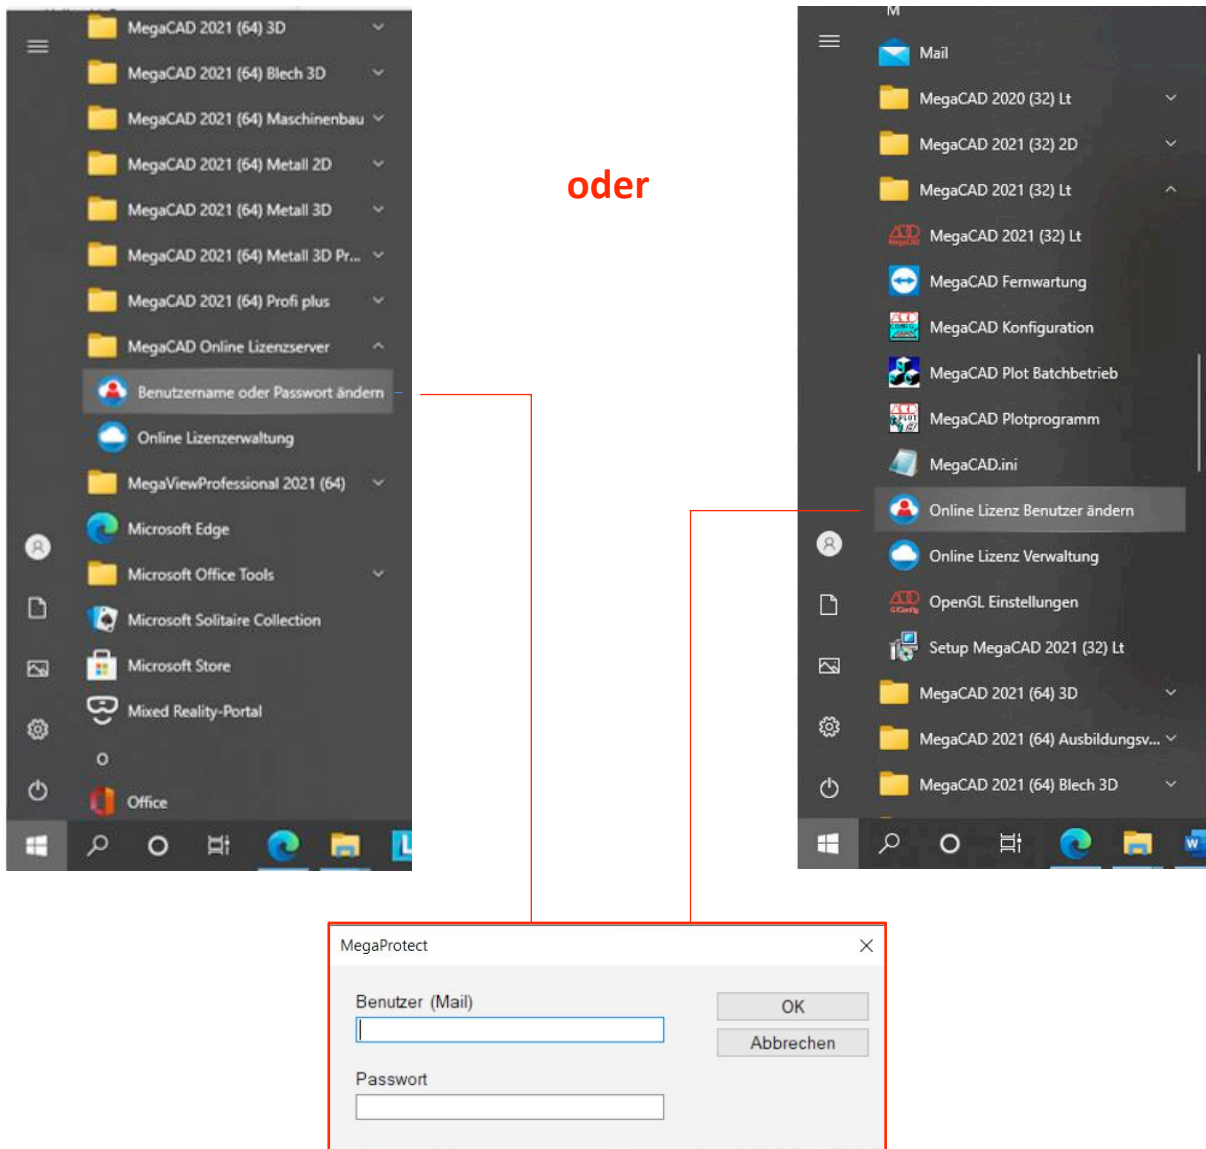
MegaCAD 2021 (64) 3D
MegaCAD 2021 (64) Blech 3D
MegaCAD 2021 (64) Maschinenbau
MegaCAD 2021 (64) Metall 2D
MegaCAD 2021 (64) Metall 3D
MegaCAD 2021 (64) Metall 3D Pr...
MegaCAD 2021 (64) Profi plus
MegaCAD Online Lizenzserver
Benutzername oder Passwort ändern
Online Lizenzverwaltung
MegaViewProfessional 2021 (64)
Microsoft Edge
Microsoft Office Tools
Microsoft Solitaire Collection
Microsoft Store
Mixed Reality-Portal
O
Office

oder

M
Mail
MegaCAD 2020 (32) Lt
MegaCAD 2021 (32) 2D
MegaCAD 2021 (32) Lt
MegaCAD 2021 (32) Lt
MegaCAD Fernwartung
MegaCAD Konfiguration
MegaCAD Plot Batchbetrieb
MegaCAD Plotprogramm
MegaCAD.ini
Online Lizenz Benutzer ändern
Online Lizenz Verwaltung
OpenGL Einstellungen
Setup MegaCAD 2021 (32) Lt
MegaCAD 2021 (64) 3D
MegaCAD 2021 (64) Ausbildungsv...
MegaCAD 2021 (64) Blech 3D

MegaProtect
Benutzer (Mail)
OK
Abbrechen
Passwort